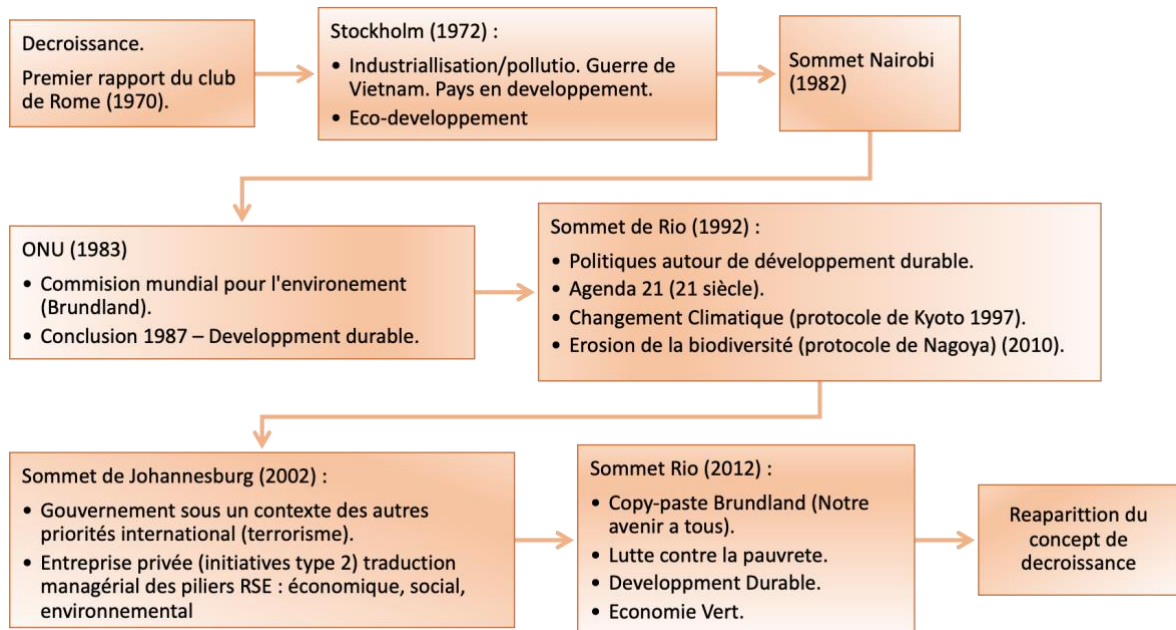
Decroissance.

Premier rapport du club de Rome (1970).

Stockholm (1972) :

- Industriallisation/pollutio. Guerre de Vietnam. Pays en developpement.
- Eco-developpement

Sommet Nairobi (1982)

ONU (1983)

- Commision mundial pour l'environement (Brundland).
- Conclusion 1987 – Developpment durable.

Sommet de Rio (1992) :

- Politiques autour de développement durable.
- Agenda 21 (21 siècle).
- Changement Climatique (protocole de Kyoto 1997).
- Erosion de la biodiversité (protocole de Nagoya) (2010).

Sommet de Johannesburg (2002) :

- Gouvernement sous un contexte des autres priorités international (terrorisme).
- Entreprise privée (initiatives type 2) traduction managérial des piliers RSE : économique, social, environnemental

Sommet Rio (2012) :

- Copy-paste Brundland (Notre avenir a tous).
- Lutte contre la pauvrete.
- Developpment Durable.
- Economie Vert.

Reaparittion du concept de decroissance